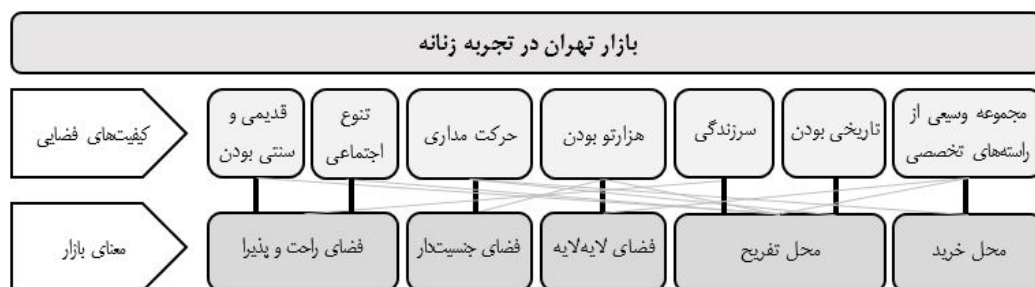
بازار تهران در تجربه زنانه

کیفیت‌های فضایی

مجموعه وسیعی از راسته‌های تخصصی

تاریخی بودن

سرزندگی

هزارتو بودن

حرکت مداری

تنوع اجتماعی

قدیمی و سنتی بودن

معنای بازار

محل خرید

محل تفریح

فضای لایه‌لایه

فضای جستجوگر

فضای راحت و پذیرا